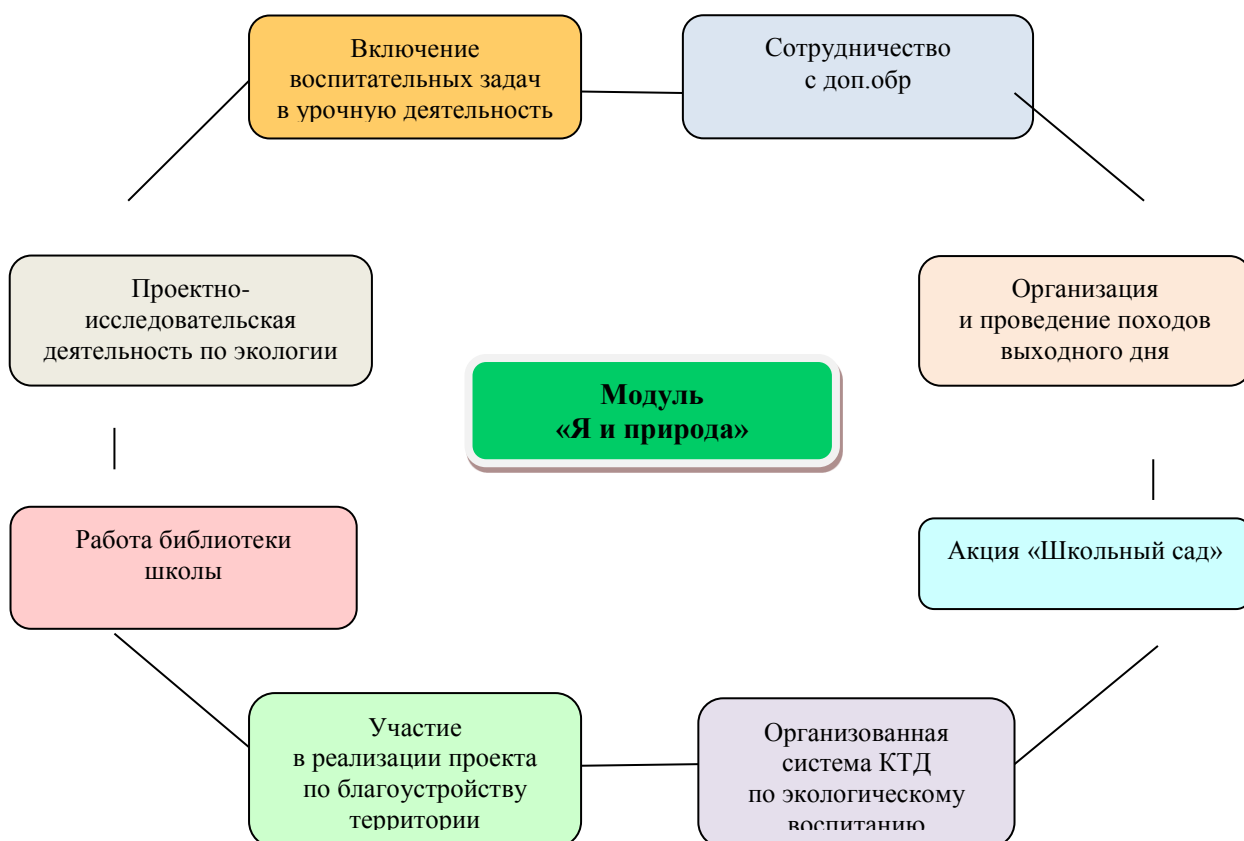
Включение воспитательных задач в урочную деятельность

Сотрудничество с доп.обр

Проектно-исследовательская деятельность по экологии

Модуль «Я и природа»

Организация и проведение походов выходного дня

Работа библиотеки школы

Акция «Школьный сад»

Участие в реализации проекта по благоустройству территории

Организованная система КТД по экологическому воспитанию